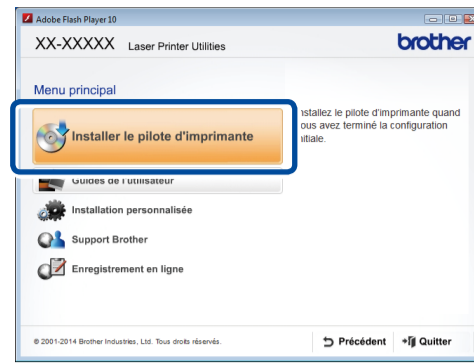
Adobe Flash Player 10

XX-XXXXX Laser Printer Utilities

brother

Menu principal

Installer le pilote d'imprimante

Guides de l'utilisateur

Installation personnalisée

Support Brother

Enregistrement en ligne

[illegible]stallez le pilote d'imprimante quand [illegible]ous avez terminé la configuration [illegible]itiale.

© 2001-2014 Brother Industries, Ltd. Tous droits réservés.

Précédent

Quitter